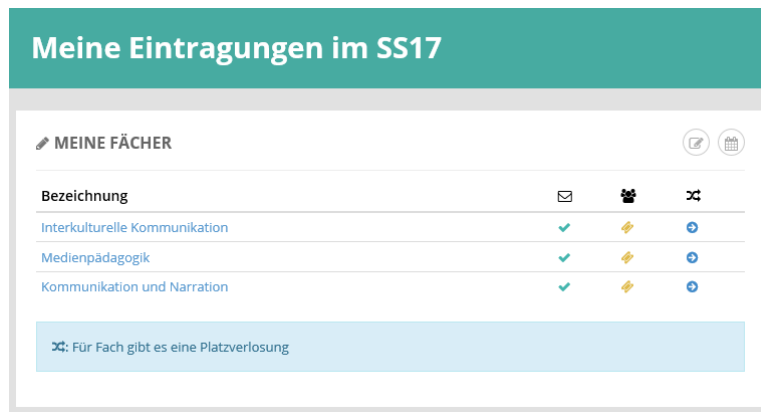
Meine Eintragungen im SS17

MEINE FÄCHER

| Bezeichnung | | | |
|---|---|---|---|
| Interkulturelle Kommunikation | | | |
| Medienpädagogik | | | |
| Kommunikation und Narration | | | |

: Für Fach gibt es eine Platzverlosung